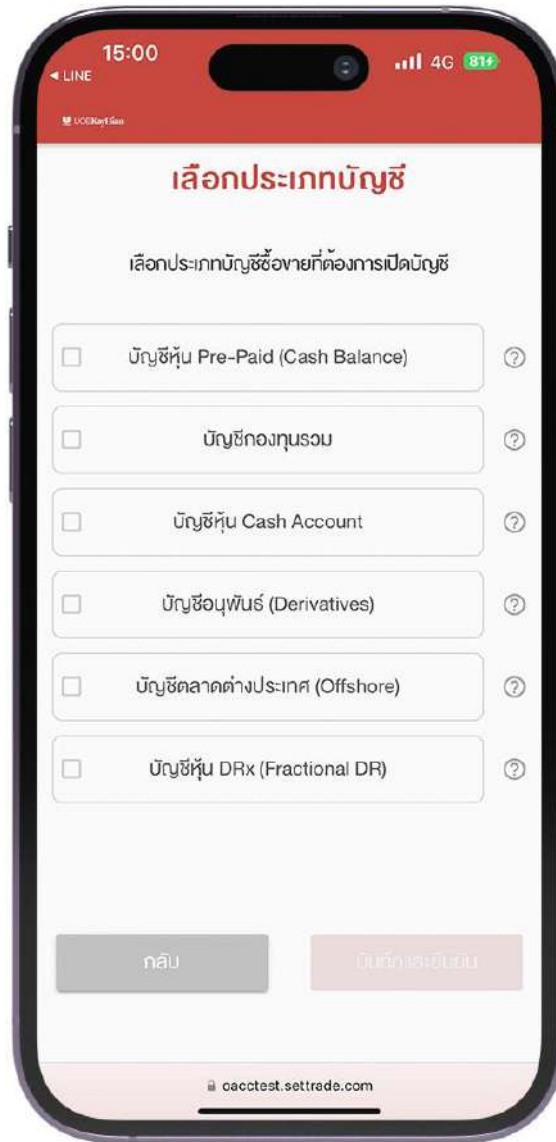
15:00
◂ LINE
4G 81

UOBKayHian

เลือกประเภทบัญชี

เลือกประเภทบัญชีซื้อขายที่ต้องการเปิดบัญชี

บัญชีหุ้น Pre-Paid (Cash Balance)

บัญชีกองทุนรวม

บัญชีหุ้น Cash Account

บัญชีอนุพันธ์ (Derivatives)

บัญชีตลาดต่างประเทศ (Offshore)

บัญชีหุ้น DRx (Fractional DR)

กลับ

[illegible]

oacctest.settrade.com